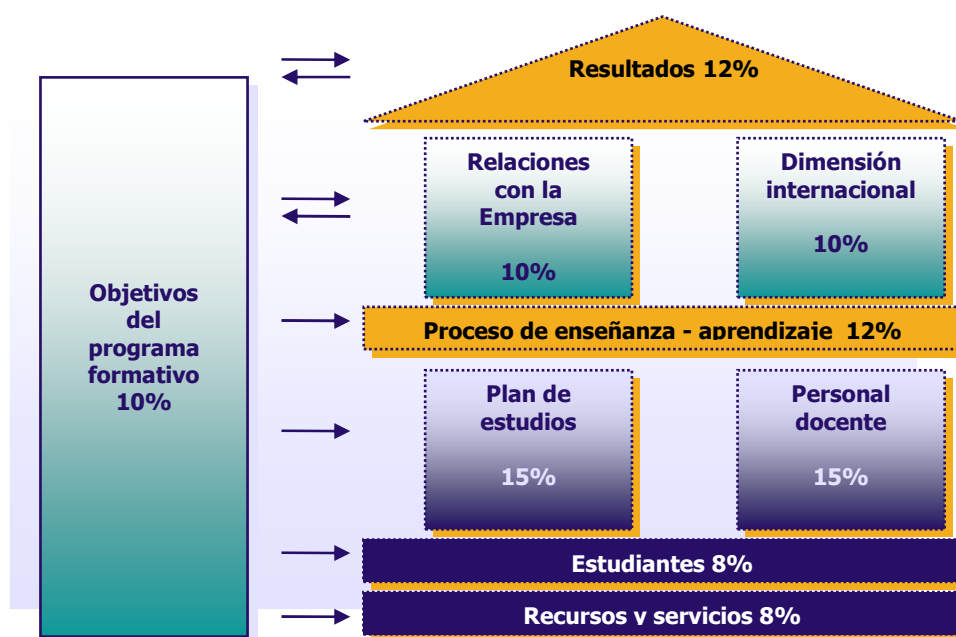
Objetivos del programa formativo 10%

Resultados 12%

Relaciones con la Empresa

10%

Dimensión internacional

10%

Proceso de enseñanza - aprendizaje 12%

Plan de estudios

15%

Personal docente

15%

Estudiantes 8%

Recursos y servicios 8%